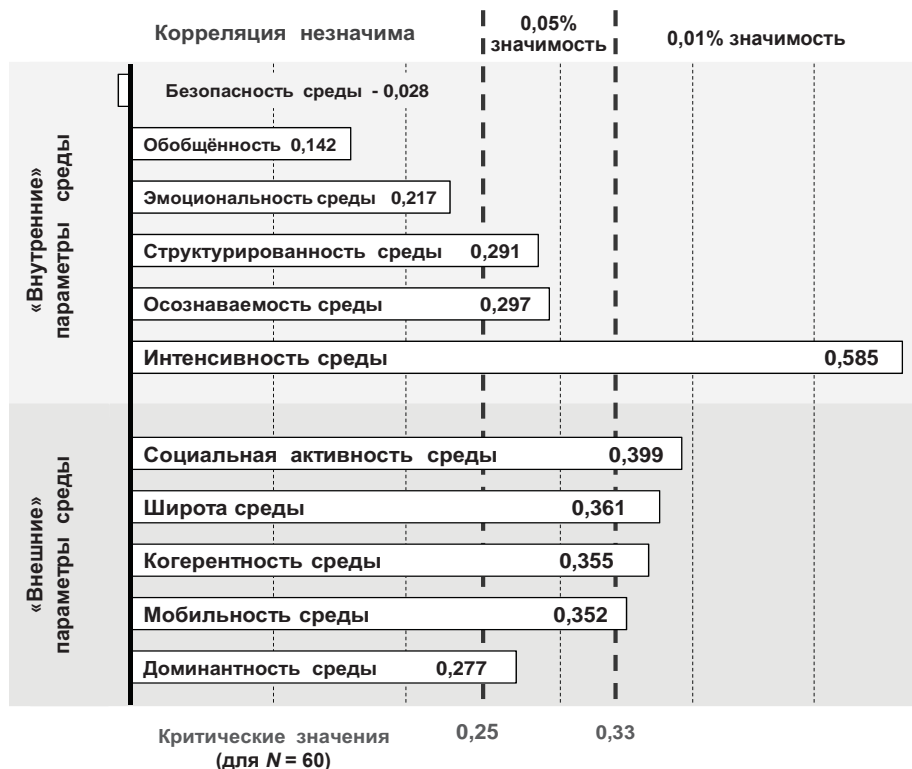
Корреляция незначима

0,05% значимость

0,01% значимость

«Внутренние» параметры среды

Безопасность среды - 0,028

Обобщённость 0,142

Эмоциональность среды 0,217

Структурированность среды 0,291

Осознаваемость среды 0,297

Интенсивность среды 0,585

«Внешние» параметры среды

Социальная активность среды 0,399

Широта среды 0,361

Когерентность среды 0,355

Мобильность среды 0,352

Доминантность среды 0,277

Критические значения (для $N = 60$)

0,25

0,33